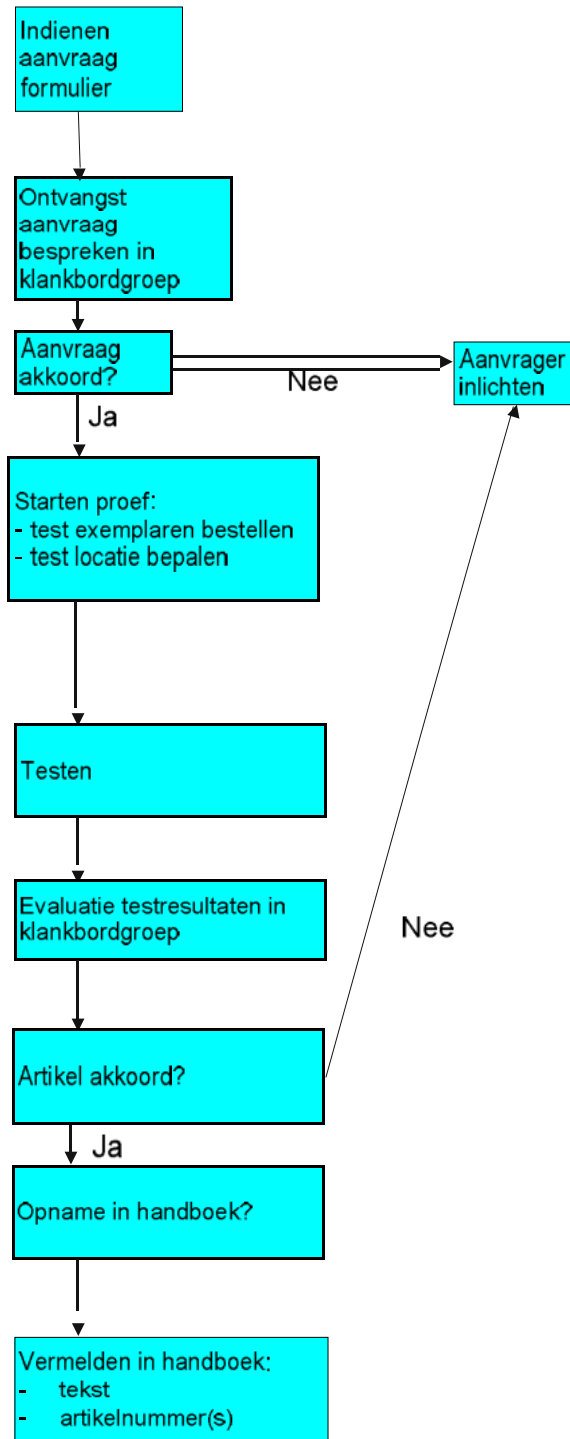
Indienen aanvraag formulier

Ontvangst aanvraag bespreken in klankbordgroep

Aanvraag akkoord?

Nee

Aanvrager inlichten

Ja

Starten proef:
- test exemplaren bestellen
- test locatie bepalen

Testen

Evaluatie testresultaten in klankbordgroep

Nee

Artikel akkoord?

Ja

Opname in handboek?

Vermelden in handboek:
- tekst
- artikelnummer(s)